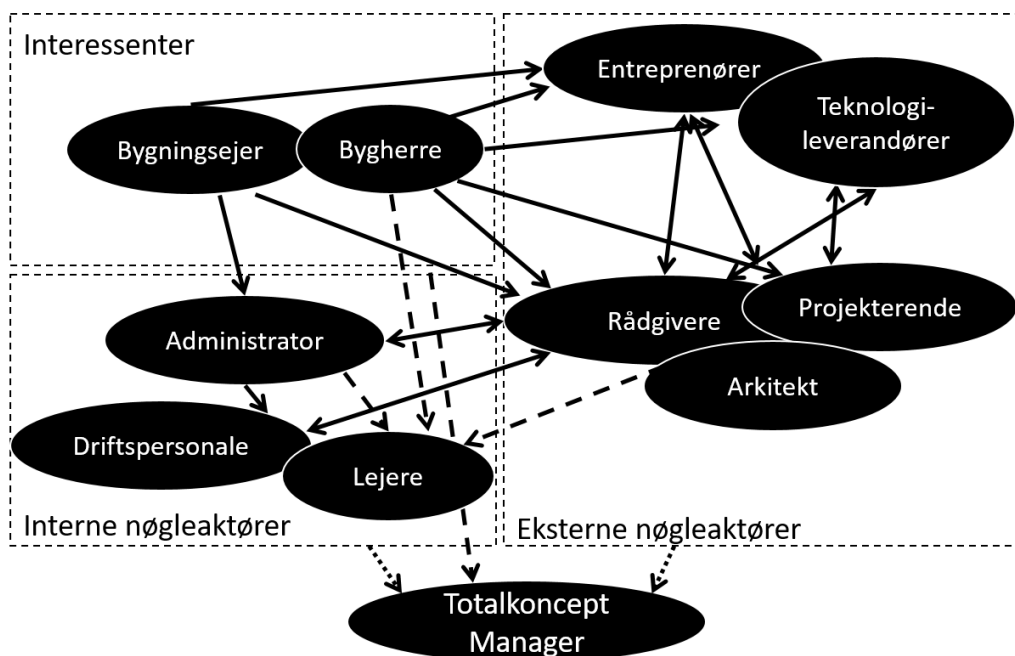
Interessenter

Entreprenører

Teknologi-leverandører

Bygningsejer

Bygherre

Administrator

Rådgivere

Projekterende

Arkitekt

Driftspersonale

Lejere

Interne nøgleaktører

Eksterne nøgleaktører

Totalkoncept Manager